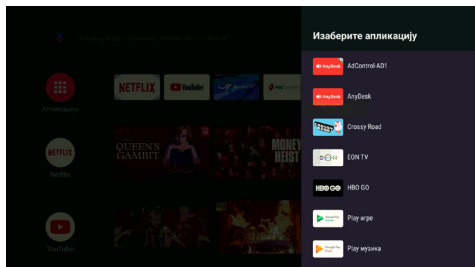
Изаберите апликацију

AnyDesk AdControl AD1

AnyDesk AnyDesk

Crossy Road

EON EON TV

HBO GO HBO GO

Play игре

Play музика

Апликације

NETFLIX

YouTube

NETFLIX

Netflix

QUEEN'S GAMBIT

MONEY HEIST

YouTube